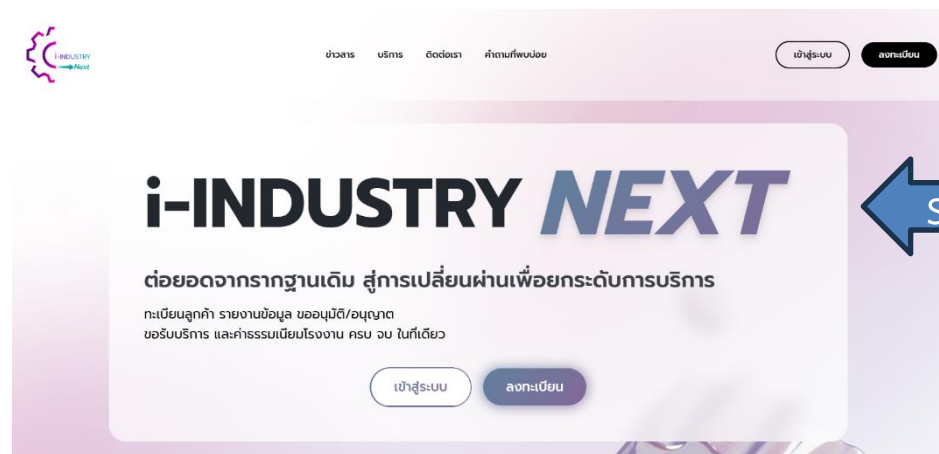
i-INDUSTRY Next

ข่าวสาร บริการ ติดต่อเรา คำถามที่พบบ่อย

เข้าสู่ระบบ ลงทะเบียน

i-INDUSTRY NEXT

S

ต่อยอดจากรากฐานเดิม สู่การเปลี่ยนผ่านเพื่อยกระดับการบริการ

ทะเบียนลูกค้า รายงานข้อมูล ขออนุมัติ/อนุญาต ขอรับบริการ และค่าธรรมเนียมโรงงาน ครบ จบ ในที่เดียว

เข้าสู่ระบบ ลงทะเบียน